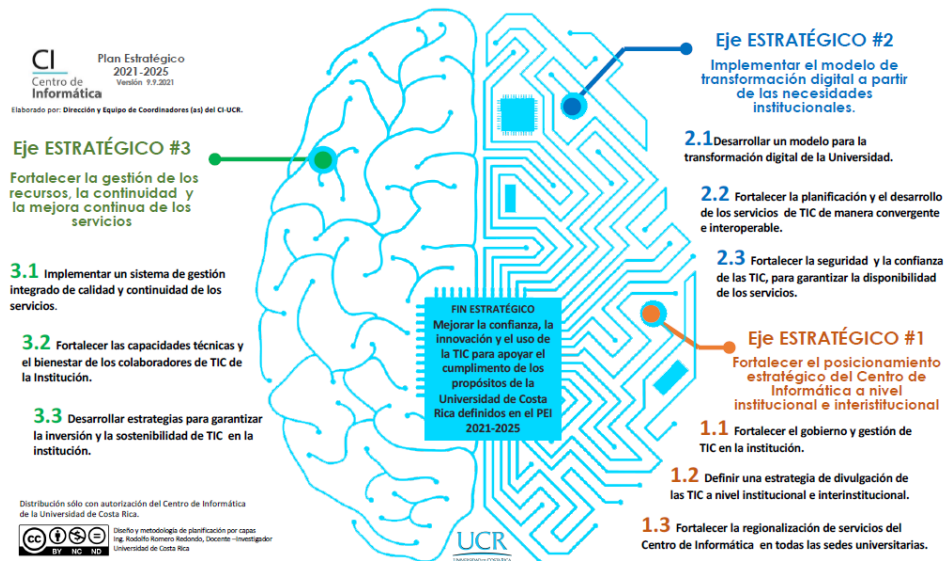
CI Centro de Informática

Plan Estratégico 2021-2025 Versión 9.9.2021

Elaborado por: Dirección y Equipo de Coordinadores (as) del CI-UCR.

Eje ESTRATÉGICO #3

Fortalecer la gestión de los recursos, la continuidad y la mejora continua de los servicios

3.1 Implementar un sistema de gestión integrado de calidad y continuidad de los servicios.

3.2 Fortalecer las capacidades técnicas y el bienestar de los colaboradores de TIC de la Institución.

3.3 Desarrollar estrategias para garantizar la inversión y la sostenibilidad de TIC en la institución.

Distribución sólo con autorización del Centro de Informática de la Universidad de Costa Rica.

cc BY NC ND

Diseño y metodología de planificación por capas Ing. Rodolfo Romero Redondo, Docente –Investigador Universidad de Costa Rica

FIN ESTRATÉGICO
Mejorar la confianza, la innovación y el uso de la TIC para apoyar el cumplimiento de los propósitos de la Universidad de Costa Rica definidos en el PEI 2021-2025

UCR

Eje ESTRATÉGICO #2

Implementar el modelo de transformación digital a partir de las necesidades institucionales.

2.1 Desarrollar un modelo para la transformación digital de la Universidad.

2.2 Fortalecer la planificación y el desarrollo de los servicios de TIC de manera convergente e interoperable.

2.3 Fortalecer la seguridad y la confianza de las TIC, para garantizar la disponibilidad de los servicios.

Eje ESTRATÉGICO #1

Fortalecer el posicionamiento estratégico del Centro de Informática a nivel institucional e interistitucional

1.1 Fortalecer el gobierno y gestión de TIC en la institución.

1.2 Definir una estrategia de divulgación de las TIC a nivel institucional e interinstitucional.

1.3 Fortalecer la regionalización de servicios del Centro de Informática en todas las sedes universitarias.